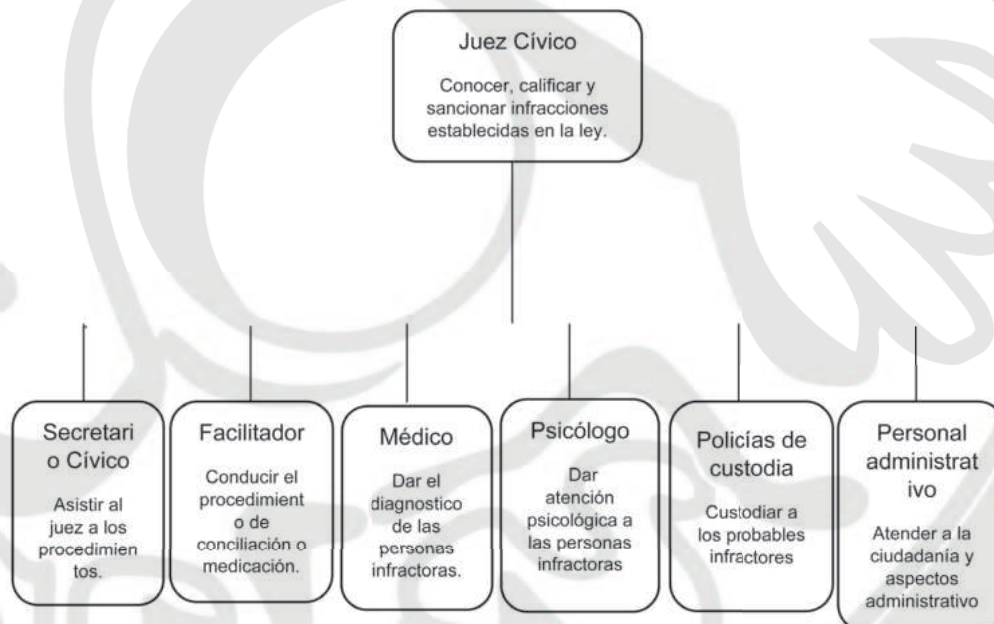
Juez Cívico

Conocer, calificar y sancionar infracciones establecidas en la ley.

Secretario Cívico

Asistir al juez a los procedimientos.

Facilitador

Conducir el procedimiento de conciliación o medicación.

Médico

Dar el diagnostico de las personas infractoras.

Psicólogo

Dar atención psicológica a las personas infractoras

Policías de custodia

Custodiar a los probables infractores

Personal administrativo

Atender a la ciudadanía y aspectos administrativo